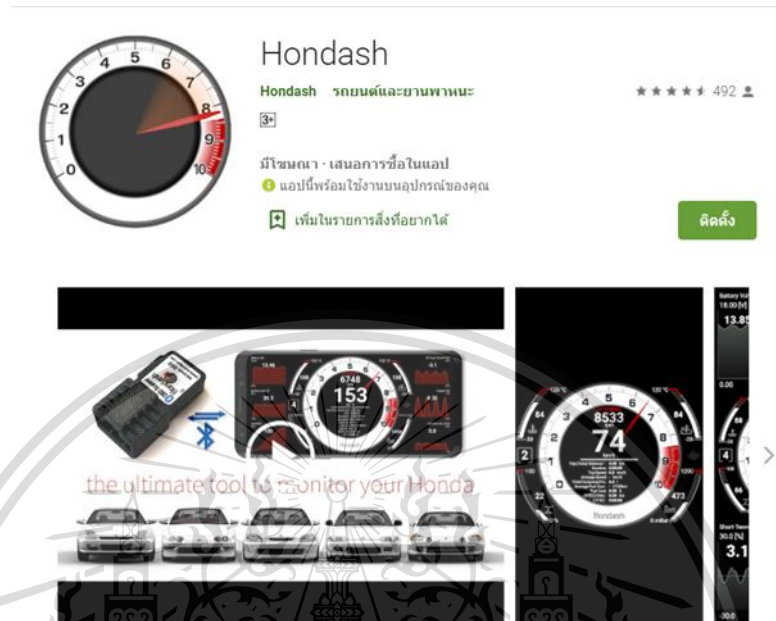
Hondash

Hondash รถยนต์และยานพาหนะ

★★★★★ 492

3+

มีโฆษณา · เสนอการซื้อในแอป

แอปนี้พร้อมใช้งานบนอุปกรณ์ของคุณ

เพิ่มในรายการสิ่งที่อยากได้

ติดตั้ง

6748

153

the ultimate tool to monitor your Honda

8533

74

Hondash

473

13.85

3.1